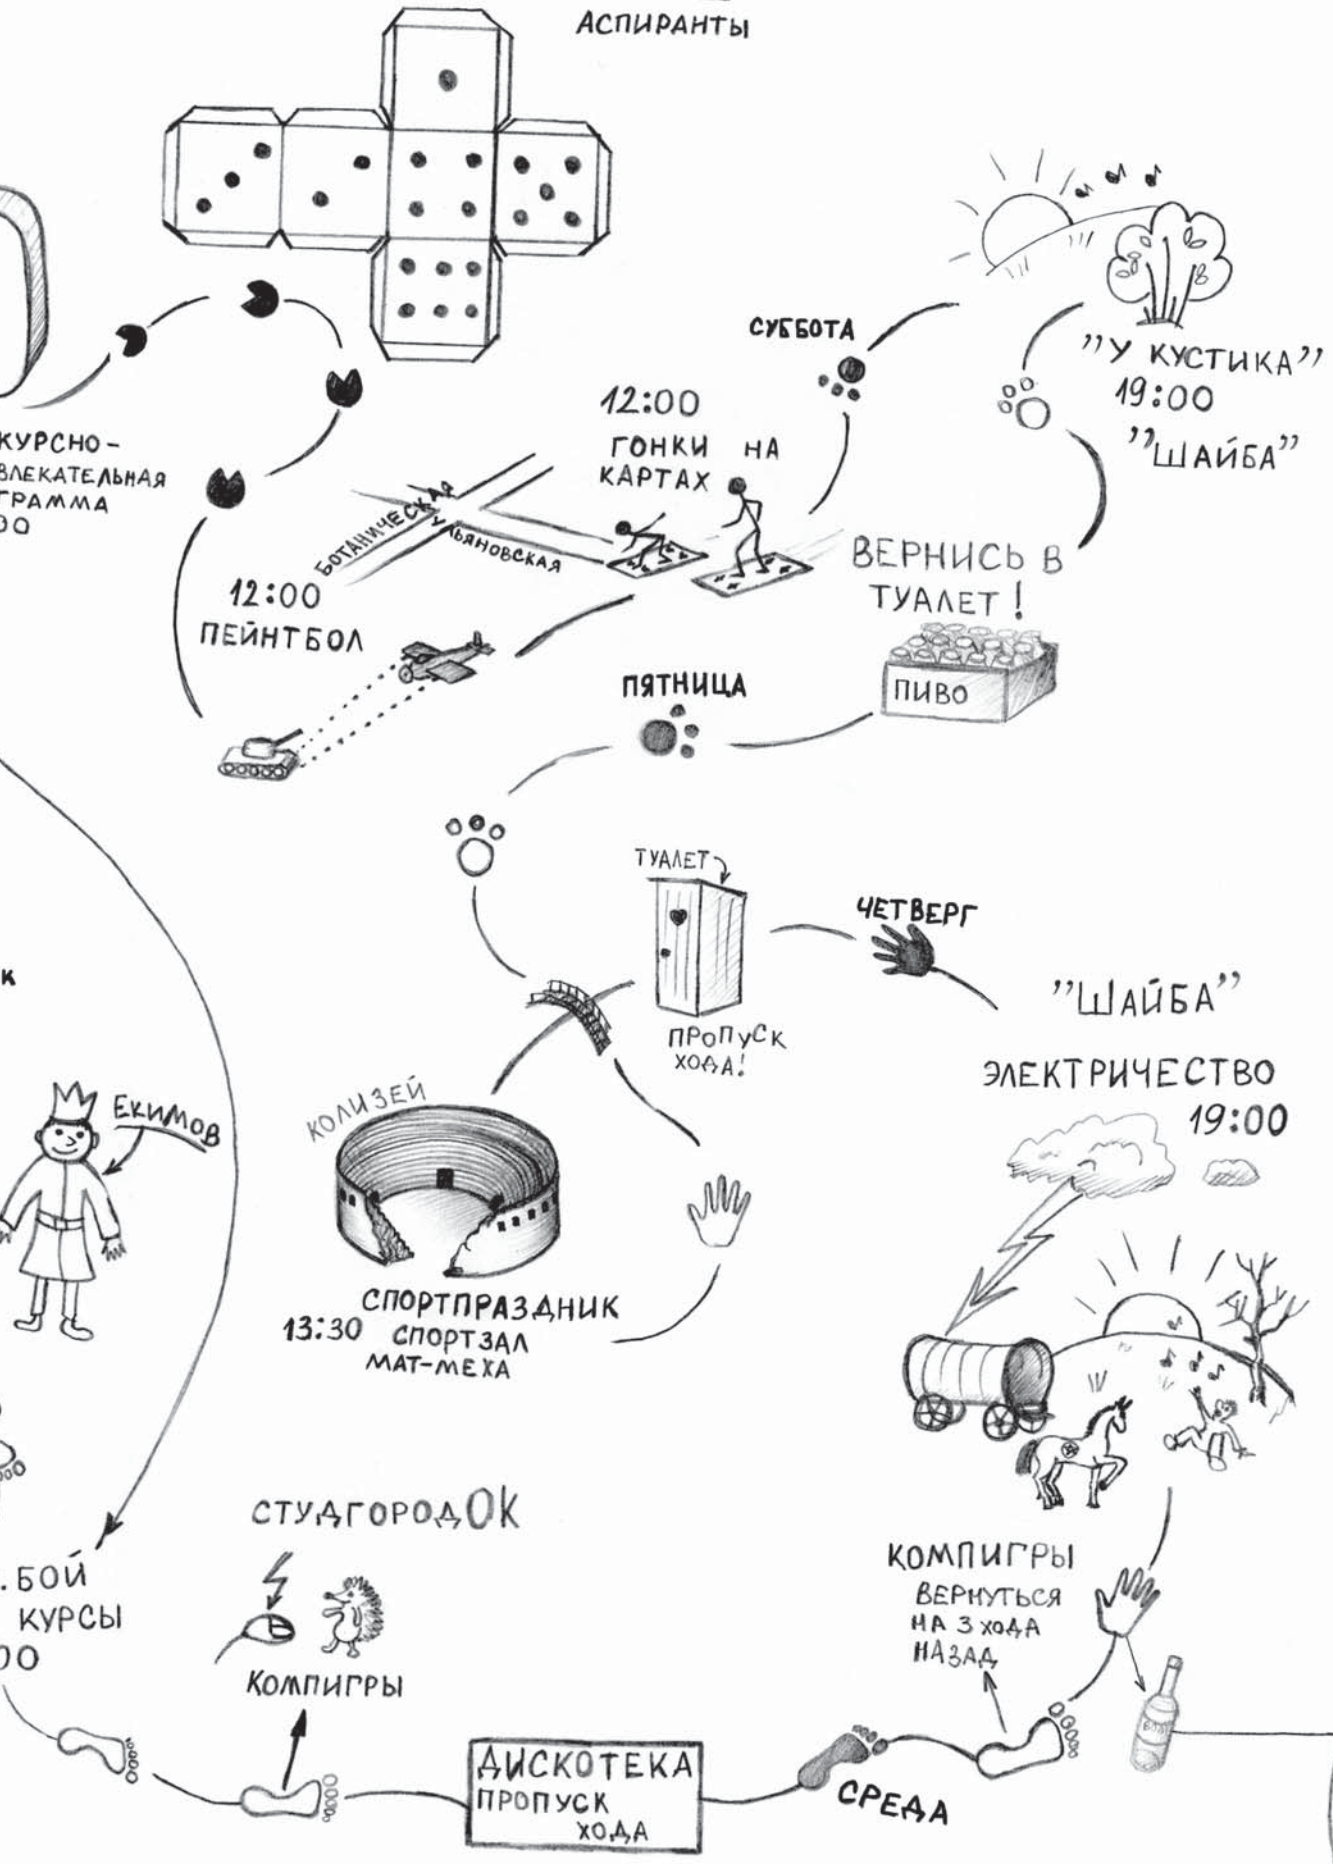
АСПИРАНТЫ

КУРСНО-
ВЛЕКАТЕЛЬНАЯ
ГРАММА
00

СУББОТА

"У КУСТИКА"
19:00
"ШАЙБА"

12:00
ГОНКИ НА КАРТАХ

БОТАНИЧЕСКАЯ
УЛЬЯНОВСКАЯ

12:00
ПЕЙНТБОЛ

ВЕРНИСЬ В ТУАЛЕТ!

ПИВО

ПЯТНИЦА

ТУАЛЕТ

ЧЕТВЕРГ

ПРОПУСК ХОДА!

"ШАЙБА"
ЭЛЕКТРИЧЕСТВО
19:00

К

ЕКИМОВ

КОЛИЗЕЙ

СПОРТПРАЗДНИК
13:30 СПОРТЗАЛ
МАТ-МЕХА

СТУДГОРОДОК

.БОЙ
КУРСЫ
00

КОМПИГРЫ

КОМПИГРЫ
ВЕРНУТЬСЯ
НА 3 ХОДА
НАЗАД

ДИСКОТЕКА
ПРОПУСК
ХОДА

СРЕДА